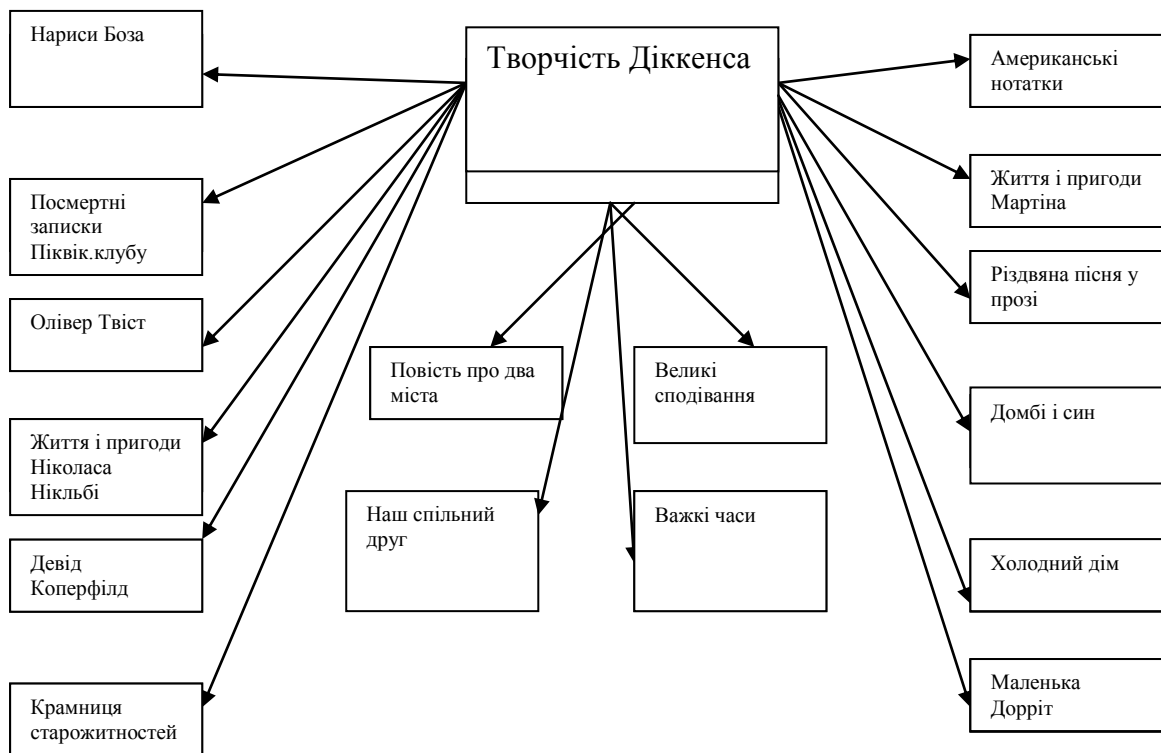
Творчість Діккенса

Нариси Боза

Посмертні записки Піквік.клубу

Олівер Твіст

Життя і пригоди Ніколаса Нікльбі

Девід Коперфілд

Крамниця старожитностей

Повість про два міста

Великі сподівання

Наш спільний друг

Важкі часи

Американські нотатки

Життя і пригоди Мартіна

Різдвяна пісня у прозі

Домбі і син

Холодний дім

Маленька Дорріт